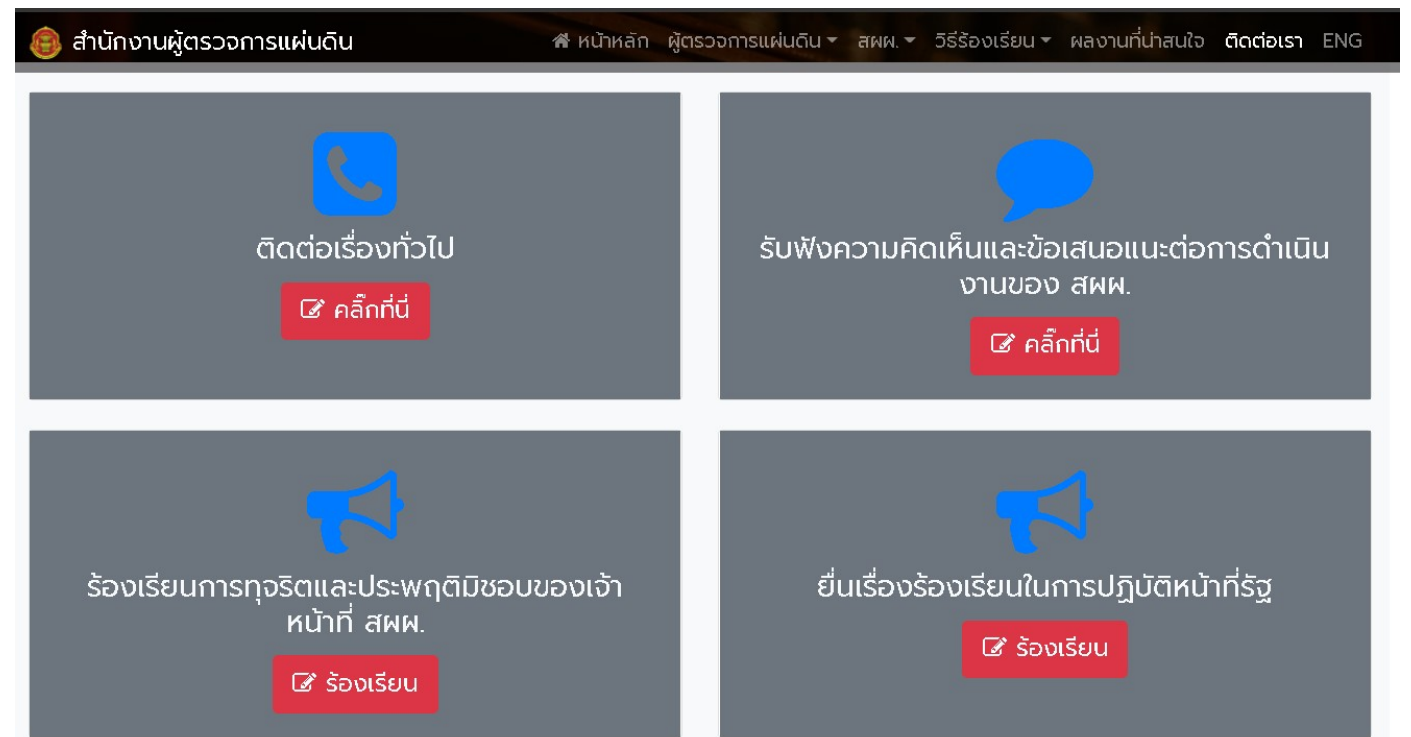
สำนักงานผู้ตรวจการแผ่นดิน

หน้าหลัก ผู้ตรวจการแผ่นดิน สผผ. วิธีร้องเรียน ผลงานที่น่าสนใจ ติดต่อเรา ENG

ติดต่อเรื่องทั่วไป

คลิ๊กที่นี่

รับฟังความคิดเห็นและข้อเสนอแนะต่อการดำเนินงานของ สผผ.

คลิ๊กที่นี่

ร้องเรียนการทุจริตและประพฤติมิชอบของเจ้าหน้าที่ สผผ.

ร้องเรียน

ยื่นเรื่องร้องเรียนในการปฏิบัติหน้าที่รัฐ

ร้องเรียน